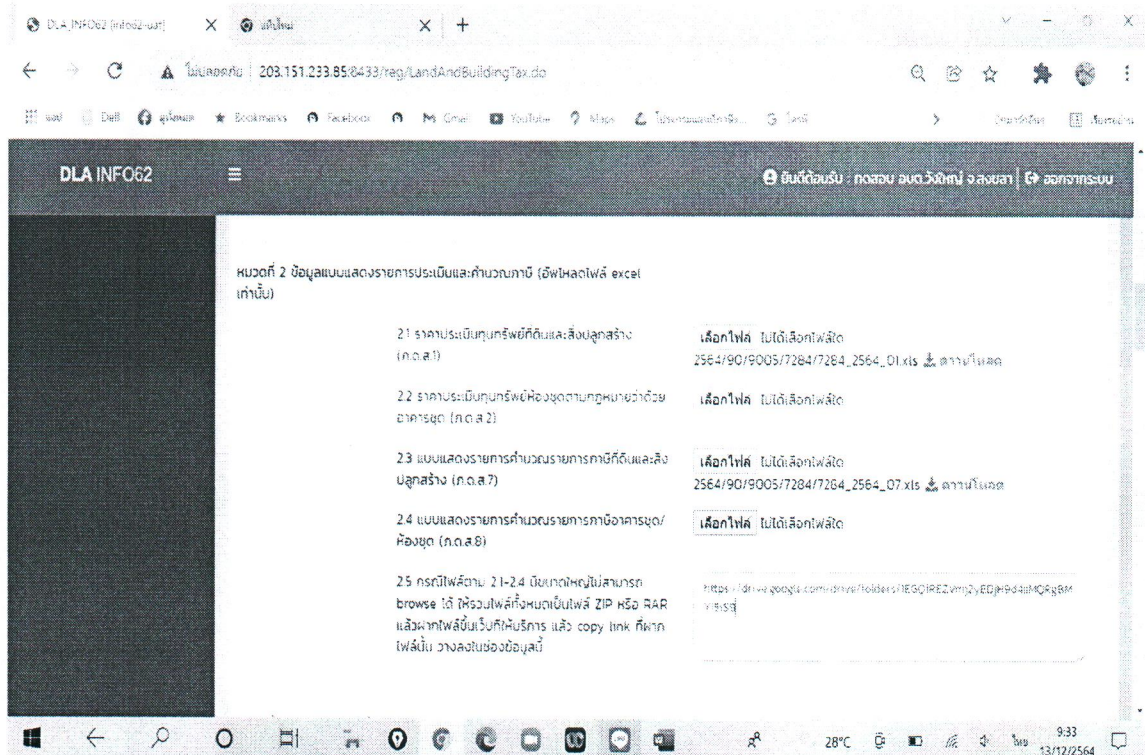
DLA INFO62 (info62-uat) × แท็บใหม่ × +

ไม่ปลอดภัย | 203.151.233.85:8433/reg/LandAndBuildingTax.do

แอป Dell ดูโหลด Bookmarks Facebook M Gmail YouTube Maps โปรแกรม... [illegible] รายการอ่าน

DLA INFO62

ยินดีต้อนรับ : ทดสอบ อบต.วังใหญ่ จ.สงขลา | ออกจากระบบ

หมวดที่ 2 ข้อมูลแบบแสดงรายการประเมินและคำนวณภาษี (อัพโหลดไฟล์ excel เท่านั้น)

2.1 ราคาประเมินทุนทรัพย์ที่ดินและสิ่งปลูกสร้าง (ภ.ด.ส.1)
เลือกไฟล์ ไม่ได้เลือกไฟล์ใด
2564/90/9005/7284/7284_2564_01.xls ดาวน์โหลด

2.2 ราคาประเมินทุนทรัพย์ห้องชุดตามกฎหมายว่าด้วยอาคารชุด (ภ.ด.ส.2)
เลือกไฟล์ ไม่ได้เลือกไฟล์ใด

2.3 แบบแสดงรายการคำนวณรายการภาษีที่ดินและสิ่งปลูกสร้าง (ภ.ด.ส.7)
เลือกไฟล์ ไม่ได้เลือกไฟล์ใด
2564/90/9005/7284/7284_2564_07.xls ดาวน์โหลด

2.4 แบบแสดงรายการคำนวณรายการภาษีอาคารชุด/ห้องชุด (ภ.ด.ส.8)
เลือกไฟล์ ไม่ได้เลือกไฟล์ใด

2.5 กรณีไฟล์ตาม 2.1-2.4 มีขนาดใหญ่ไม่สามารถ browse ได้ ให้รวมไฟล์ทั้งหมดเป็นไฟล์ ZIP หรือ RAR แล้วฝากไฟล์ขึ้นเว็บที่ให้บริการ แล้ว copy link ที่ฝากไฟล์นั้น วางลงในช่องข้อมูลนี้
https://drive.google.com/drive/folders/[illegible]

28°C ไทย 9:33 13/12/2564